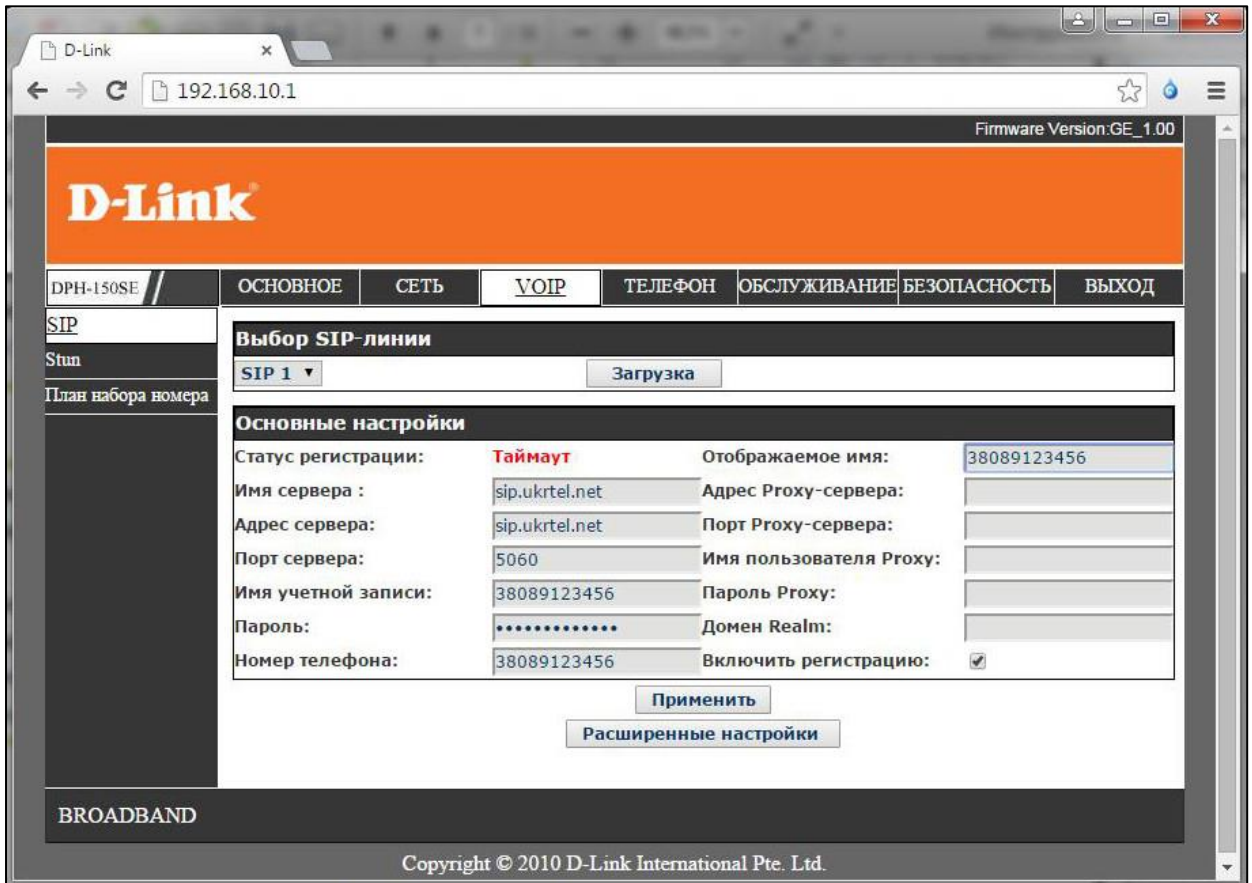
D-Link

192.168.10.1

Firmware Version:GE_1.00

D-Link

DPH-150SE

ОСНОВНОЕ СЕТЬ VOIP ТЕЛЕФОН ОБСЛУЖИВАНИЕ БЕЗОПАСНОСТЬ ВЫХОД

SIP
Stun
План набора номера

Выбор SIP-линии

SIP 1 ▾ Загрузка

Основные настройки

| | | | |
|---|---|---|---|
| Статус регистрации: | Таймаут | Отображаемое имя: | 38089123456 |
| Имя сервера : | sip.ukrtel.net | Адрес Proxy-сервера: | |
| Адрес сервера: | sip.ukrtel.net | Порт Proxy-сервера: | |
| Порт сервера: | 5060 | Имя пользователя Proxy: | |
| Имя учетной записи: | 38089123456 | Пароль Proxy: | |
| Пароль: | ••••••••••••• | Домен Realm: | |
| Номер телефона: | 38089123456 | Включить регистрацию: | ✔ |

Применить

Расширенные настройки

BROADBAND

Copyright © 2010 D-Link International Pte. Ltd.